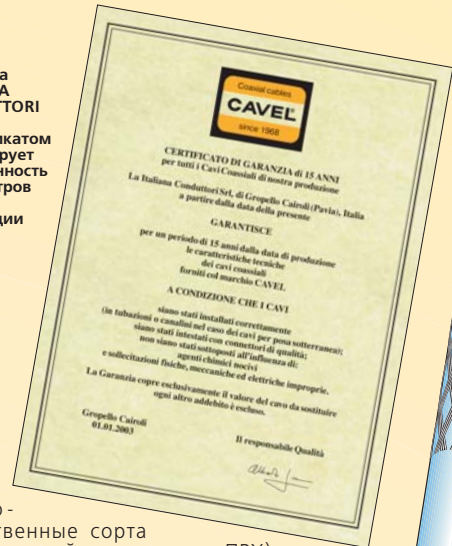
a
A
TTORI

икатом
рует
нность
тров

ции

Coaxial cables
CAVEL
since 1968

CERTIFICATO DI GARANZIA di 15 ANNI
per tutti i Cavi Coassiali di nostra produzione

La Italiana Conduttori Srl, di Gropello Cairoli (Pavia), Italia
a partire dalla data della presente

GARANTISCE

per un periodo di 15 anni dalla data di produzione
le caratteristiche tecniche
dei cavi coassiali
forniti col marchio CAVEL

A CONDIZIONE CHE I CAVI

siano stati installati correttamente
(in tubazioni o canalini nel caso dei cavi per posa sotterranea);
siano stati intestati con connettori di qualità;
non siano stati sottoposti all'influenza di:
agenti chimici nocivi
e sollecitazioni fisiche, meccaniche ed elettriche improprie.

La Garanzia copre esclusivamente il valore del cavo da sostituire
ogni altro addebito è escluso.

Gropello Cairoli
01.01.2003

Il responsabile Qualità

о -
твенные сорта
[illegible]